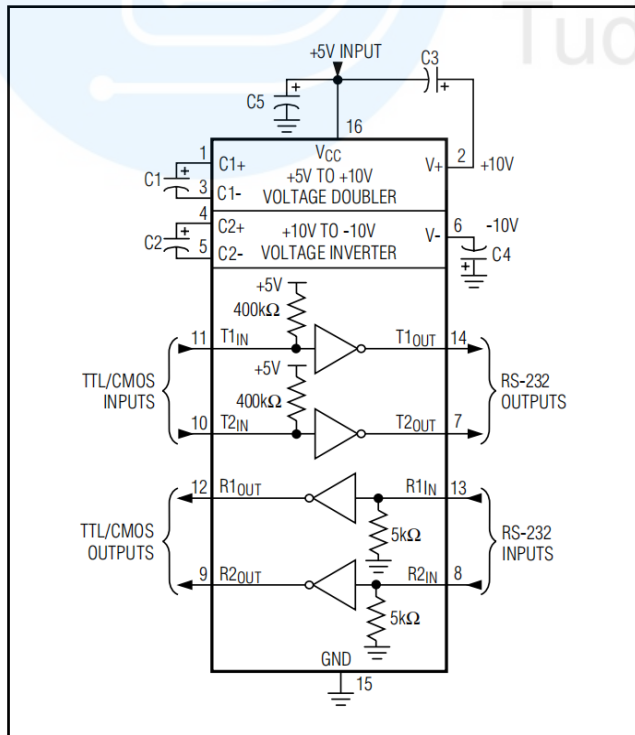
+5V INPUT

C3

C5

16

$V_{CC}$

+5V TO +10V

VOLTAGE DOUBLER

1 C1+

C1

3 C1-

V+ 2 +10V

4 C2+

+10V TO -10V

VOLTAGE INVERTER

C2

5 C2-

V- 6 -10V

C4

+5V

400kΩ

11 $T1_{IN}$

$T1_{OUT}$ 14

+5V

400kΩ

TTL/CMOS INPUTS

RS-232 OUTPUTS

10 $T2_{IN}$

$T2_{OUT}$ 7

12 $R1_{OUT}$

$R1_{IN}$ 13

5kΩ

TTL/CMOS OUTPUTS

RS-232 INPUTS

9 $R2_{OUT}$

$R2_{IN}$ 8

5kΩ

GND

15

Tuo